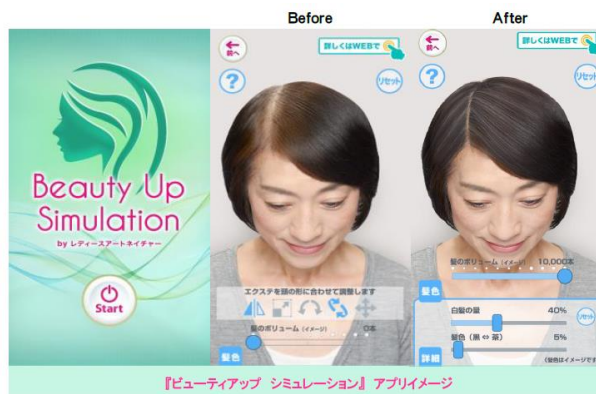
Before

After

Beauty Up Simulation
by レディースアートネイチャー

Start

前へ

詳しくはWEBで

?

リセット

エクステを頭の形に合わせて調整します

髪のボリューム（イメージ） 0本

髪色

前へ

詳しくはWEBで

?

リセット

髪のボリューム（イメージ） 10,000本

髪色

白髪の量 40%

髪色（黒⇔茶） 5%

リセット

詳細

（髪色はイメージです）

『ビューティアップ シミュレーション』 アプリイメージ